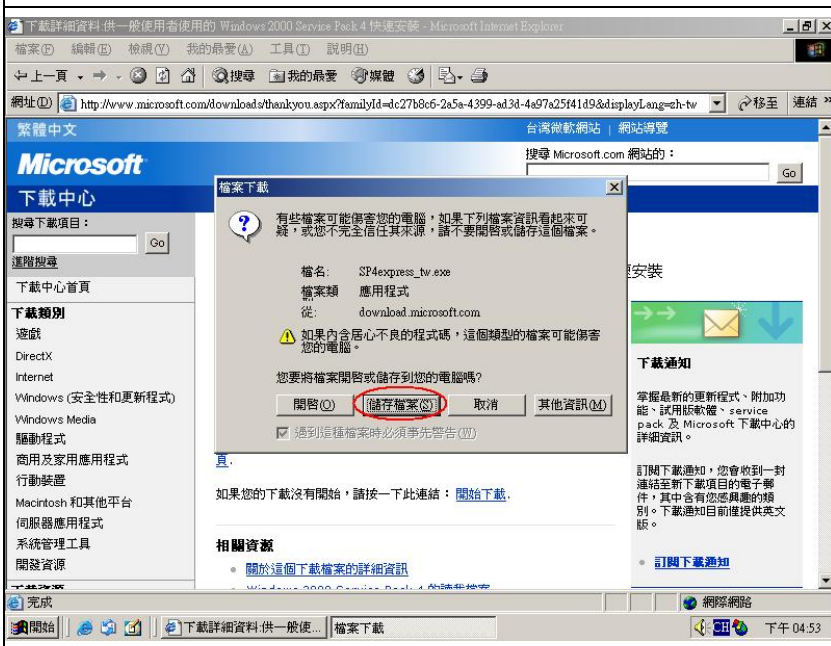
下載詳細資料:供一般使用者使用的 Windows 2000 Service Pack 4 快速安裝 - Microsoft Internet Explorer

檔案(F) 編輯(E) 檢視(V) 我的最愛(A) 工具(T) 說明(H)

上一頁 搜尋 我的最愛 媒體

網址(D) http://www.microsoft.com/downloads/thankyou.aspx?familyId=dc27b8c6-2a5e-4399-ad3d-4a97a25f41d9&displayLang=zh-tw 移至 連結

繁體中文 台灣微軟網站 | 網站導覽

Microsoft

搜尋 Microsoft.com 網站的：
Go

下載中心

搜尋下載項目：
Go
進階搜尋

下載中心首頁

下載類別
遊戲
DirectX
Internet
Windows (安全性和更新程式)
Windows Media
驅動程式
商用及家用應用程式
行動裝置
Macintosh 和其他平台
伺服器應用程式
系統管理工具
開發資源

檔案下載

有些檔案可能傷害您的電腦，如果下列檔案資訊看起來可疑，或您不完全信任其來源，請不要開啟或儲存這個檔案。

檔名: SP4express_tw.exe
檔案類: 應用程式
從: download.microsoft.com

如果內含居心不良的程式碼，這個類型的檔案可能傷害您的電腦。

您要將檔案開啟或儲存到您的電腦嗎?

開啟(O) 儲存檔案(S) 取消 其他資訊(M)

遇到這種檔案時必須事先警告(W)

速安裝

頁.

如果您的下載沒有開始，請按一下此連結：開始下載.

相關資源
• 關於這個下載檔案的詳細資訊

下載通知

掌握最新的更新程式、附加功能、試用版軟體、service pack 及 Microsoft 下載中心的詳細資訊。

訂閱下載通知，您會收到一封連結至新下載項目的電子郵件，其中含有您感興趣的類別。下載通知目前僅提供英文版。

• 訂閱下載通知

完成 網際網路

開始 下載詳細資料:供一般使... 檔案下載 CH 下午 04:53